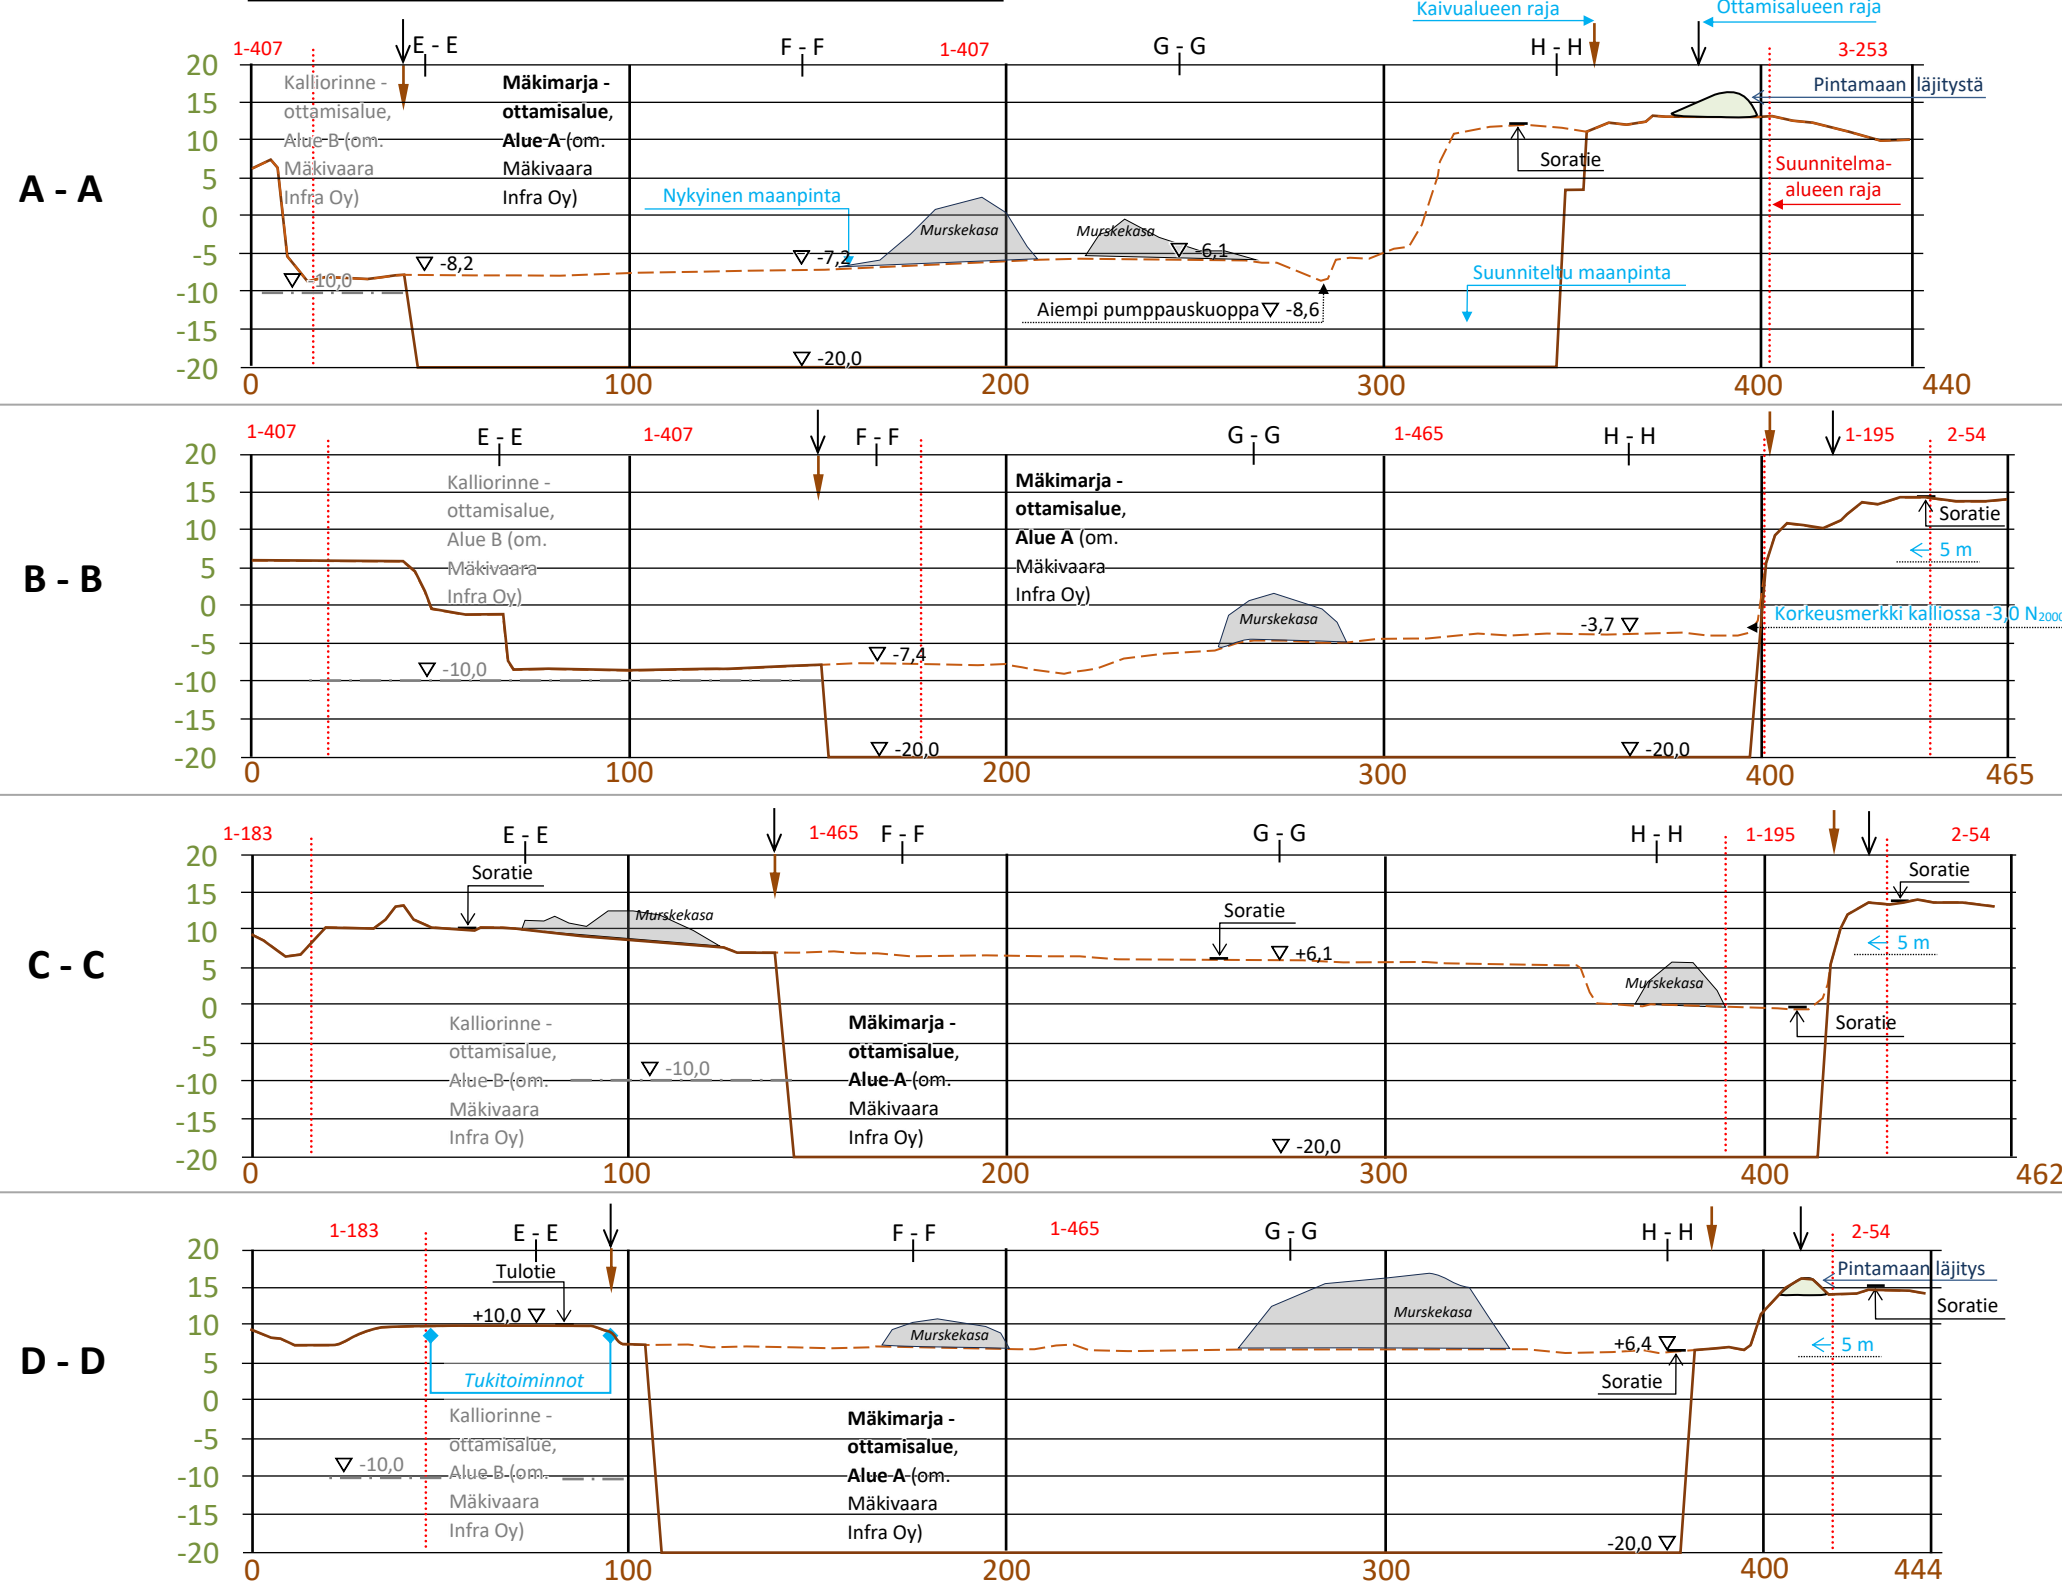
Kaivualueen raja
Ottamisalueen raja

A - A

1-407
E - E
F - F
1-407
G - G
H - H
3-253
Kalliorinne - ottamisalue, Alue B (om. Mäkivaara Infra Oy)
**Mäkimarja - ottamisalue, Alue A** (om. Mäkivaara Infra Oy)
Pintamaan läjitystä
Soratie
Suunnitelma-alueen raja
Nykyinen maanpinta
Murskekasa
Murskekasa
▽ -7,2
▽ -6,1
▽ -8,2
▽ -10,0
Suunniteltu maanpinta
Aiempi pumppauskuoppa ▽ -8,6
▽ -20,0
20 15 10 5 0 -5 -10 -15 -20
0 100 200 300 400 440

B - B

1-407
E - E
1-407
F - F
G - G
1-465
H - H
1-195
2-54
Kalliorinne - ottamisalue, Alue B (om. Mäkivaara Infra Oy)
**Mäkimarja - ottamisalue, Alue A** (om. Mäkivaara Infra Oy)
Soratie
5 m
Korkeusmerkki kalliossa -3,0 N2000
Murskekasa
-3,7 ▽
▽ -7,4
▽ -10,0
▽ -20,0
▽ -20,0
20 15 10 5 0 -5 -10 -15 -20
0 100 200 300 400 465

C - C

1-183
E - E
1-465
F - F
G - G
H - H
1-195
2-54
Soratie
Murskekasa
Soratie
▽ +6,1
Soratie
5 m
Murskekasa
Soratie
Kalliorinne - ottamisalue, Alue B (om. Mäkivaara Infra Oy)
▽ -10,0
**Mäkimarja - ottamisalue, Alue A** (om. Mäkivaara Infra Oy)
▽ -20,0
20 15 10 5 0 -5 -10 -15 -20
0 100 200 300 400 462

D - D

1-183
E - E
F - F
1-465
G - G
H - H
2-54
Tulotie
+10,0 ▽
Pintamaan läjitys
Soratie
Murskekasa
Murskekasa
+6,4 ▽
5 m
Soratie
Tukitoiminnot
Kalliorinne - ottamisalue, Alue B (om. Mäkivaara Infra Oy)
▽ -10,0
**Mäkimarja - ottamisalue, Alue A** (om. Mäkivaara Infra Oy)
-20,0 ▽
20 15 10 5 0 -5 -10 -15 -20
0 100 200 300 400 444